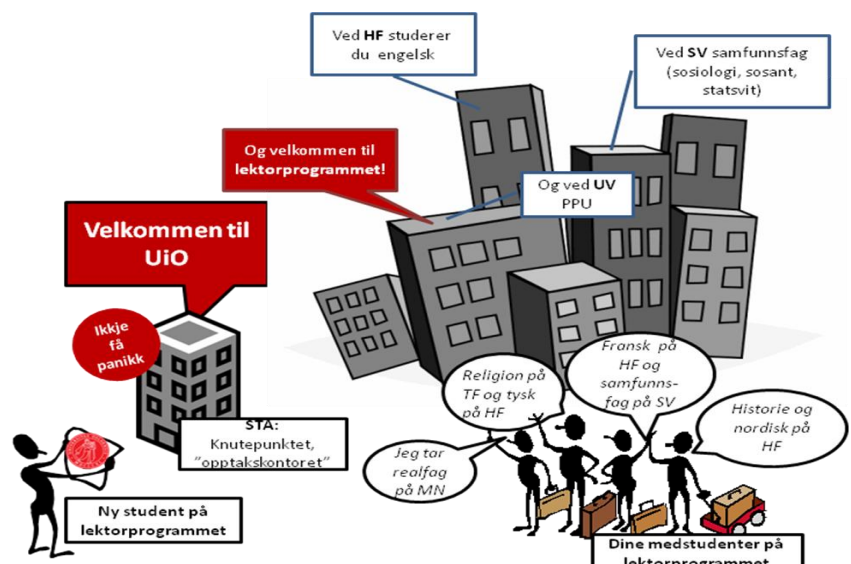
Ved **HF** studerer du engelsk

Ved **SV** samfunnsfag (sosiologi, sosant, statsvit)

Og velkommen til **lektorprogrammet!**

Og ved **UV** PPU

Velkommen til UiO

Ikkje få panikk

STA: Knutepunktet, "opptakskontoret"

Ny student på lektorprogrammet

Religion på TF og tysk på HF

Fransk på HF og samfunnsfag på SV

Historie og nordisk på HF

Jeg tar realfag på MN

Dine medstudenter på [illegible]